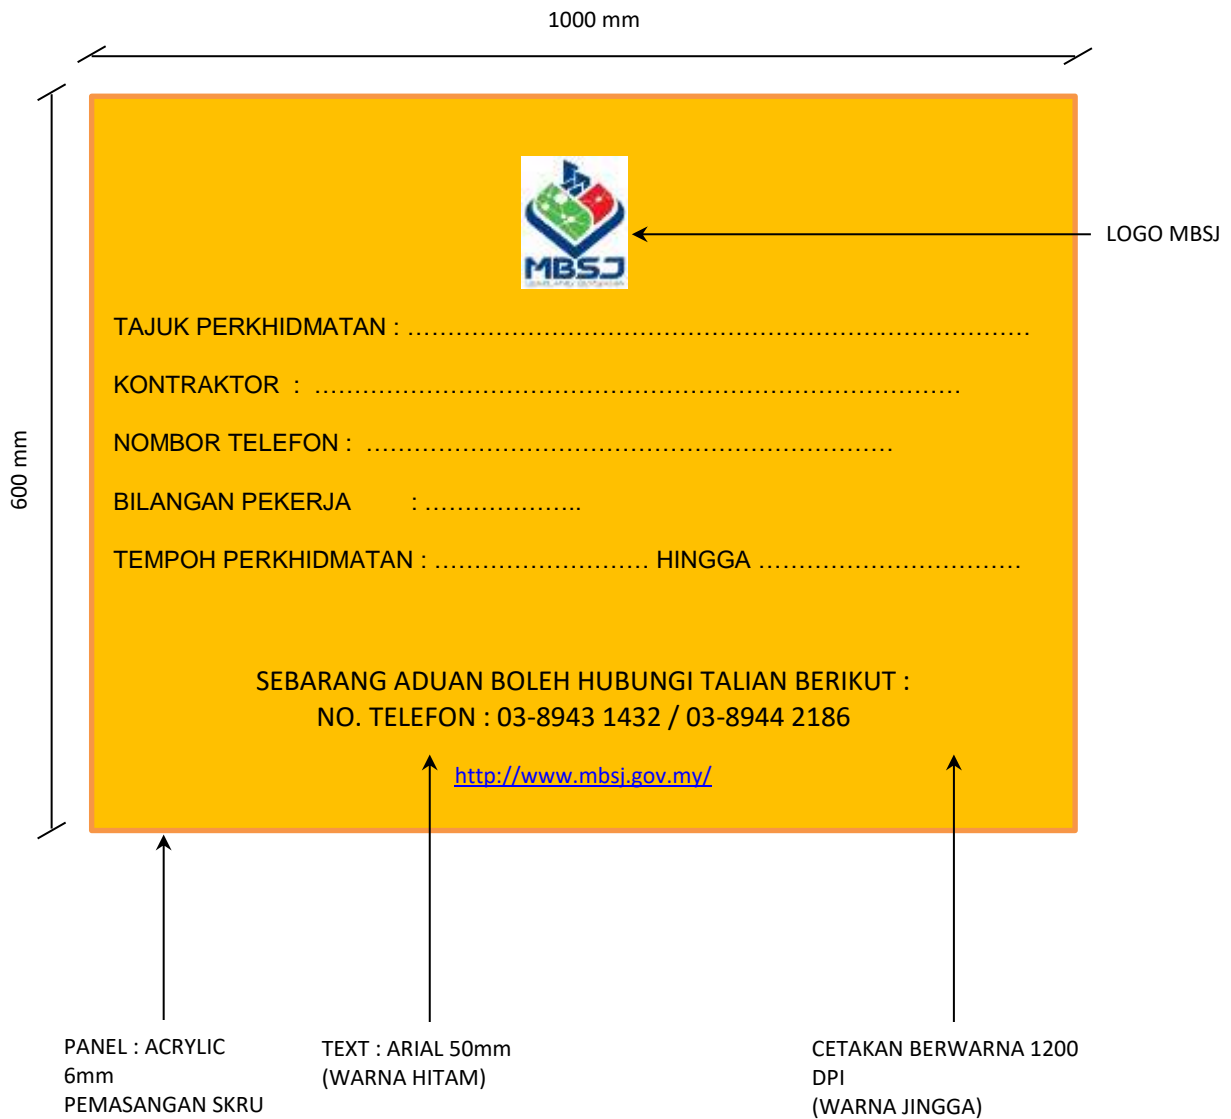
1000 mm

600 mm

MBSJ

LOGO MBSJ

TAJUK PERKHIDMATAN : ……………………………………………………………………

KONTRAKTOR : ………………………………………………………………………

NOMBOR TELEFON : ………………………………………………………………

BILANGAN PEKERJA : ………………..

TEMPOH PERKHIDMATAN : ……………………… HINGGA ……………………………

SEBARANG ADUAN BOLEH HUBUNGI TALIAN BERIKUT :
NO. TELEFON : 03-8943 1432 / 03-8944 2186

http://www.mbsj.gov.my/

PANEL : ACRYLIC 6mm
PEMASANGAN SKRU

TEXT : ARIAL 50mm
(WARNA HITAM)

CETAKAN BERWARNA 1200 DPI
(WARNA JINGGA)